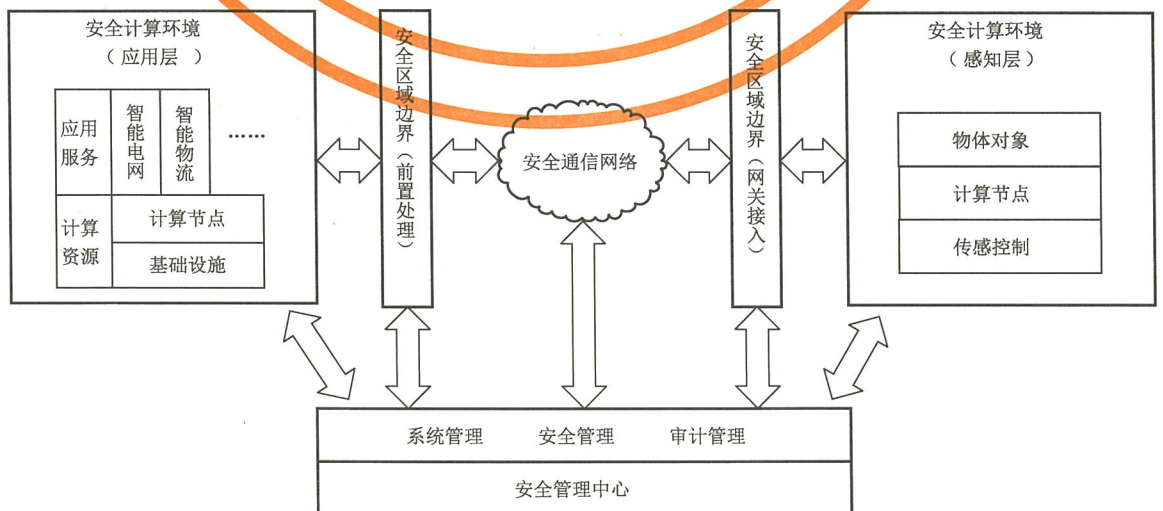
安全计算环境
（应用层 ）

应用服务

智能电网

智能物流

……

计算资源

计算节点

基础设施

安全区域边界（前置处理）

安全通信网络

安全区域边界（网关接入）

安全计算环境
（感知层）

物体对象

计算节点

传感控制

系统管理 安全管理 审计管理

安全管理中心